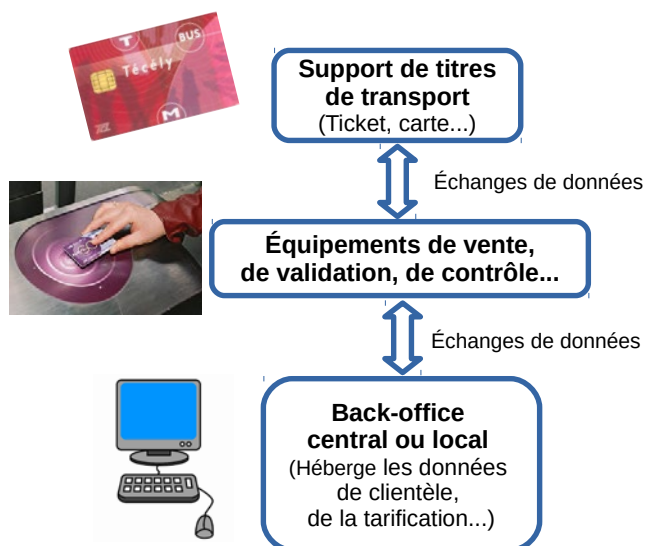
T BUS Técély M

Support de titres de transport
(Ticket, carte...)

Échanges de données

Équipements de vente, de validation, de contrôle...

Échanges de données

Back-office central ou local
(Héberge les données de clientèle, de la tarification...)